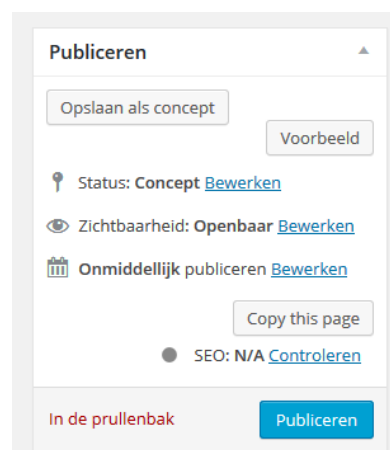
Publiceren

Opslaan als concept

Voorbeeld

Status: **Concept** Bewerken

Zichtbaarheid: **Openbaar** Bewerken

**Onmiddellijk** publiceren Bewerken

Copy this page

SEO: **N/A** Controleren

In de prullenbak

Publiceren